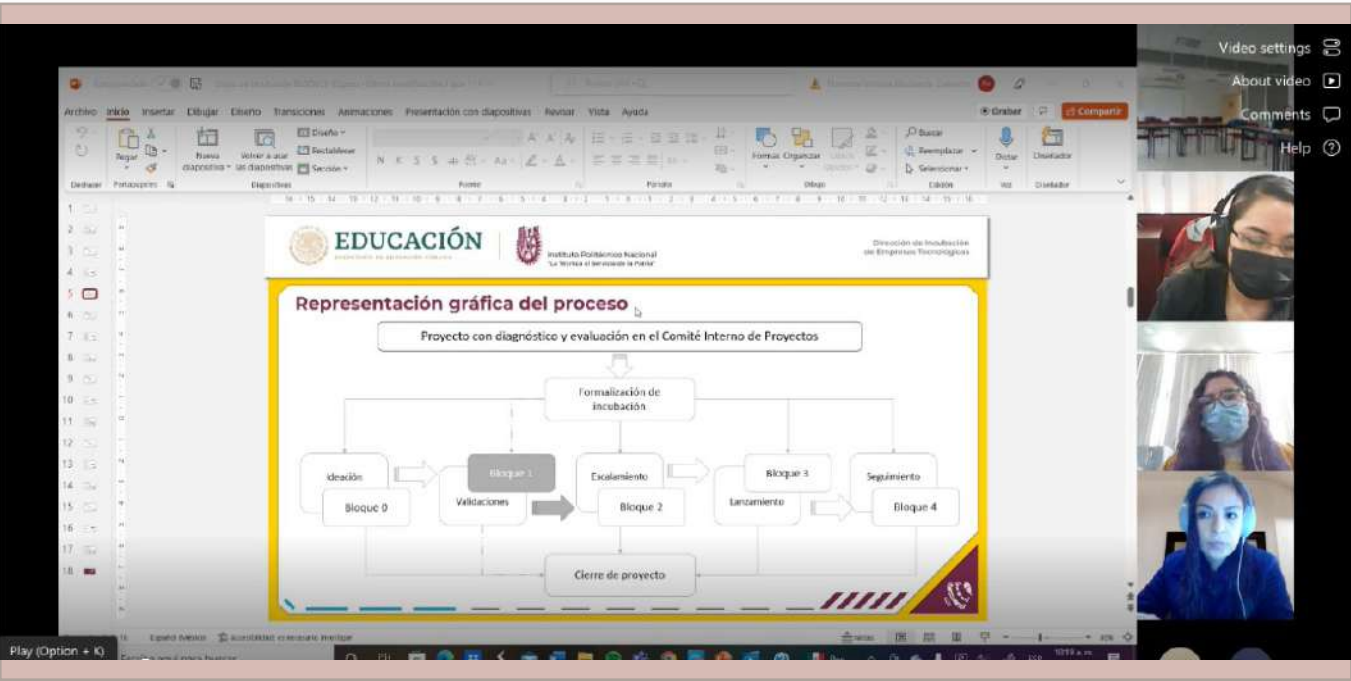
Video settings
About video
Comments
Help

Archivo Inicio Insertar Dibujar Diseño Transiciones Animaciones Presentación con diapositivas Revisar Vista Ayuda
Grabar Compartir
Deshacer Portapapeles Pegar Nueva diapositiva Volver a usar las diapositivas Diseño Restablecer Sección Diapositivas Fuente Párrafo Formas Organizar Dibujo Buscar Reemplazar Seleccionar Edición Dictar Voz Diseñador

EDUCACIÓN
Instituto Politécnico Nacional
"La Técnica al Servicio de la Patria"
Dirección de Incubación de Empresas Tecnológicas

Representación gráfica del proceso

Proyecto con diagnóstico y evaluación en el Comité Interno de Proyectos

Formalización de incubación

Ideación
Bloque 0
Bloque 1
Validaciones
Escalamiento
Bloque 2
Bloque 3
Lanzamiento
Seguimiento
Bloque 4

Cierre de proyecto

Español México Accesibilidad: es necesario investigar
Notas

Play (Option + K)